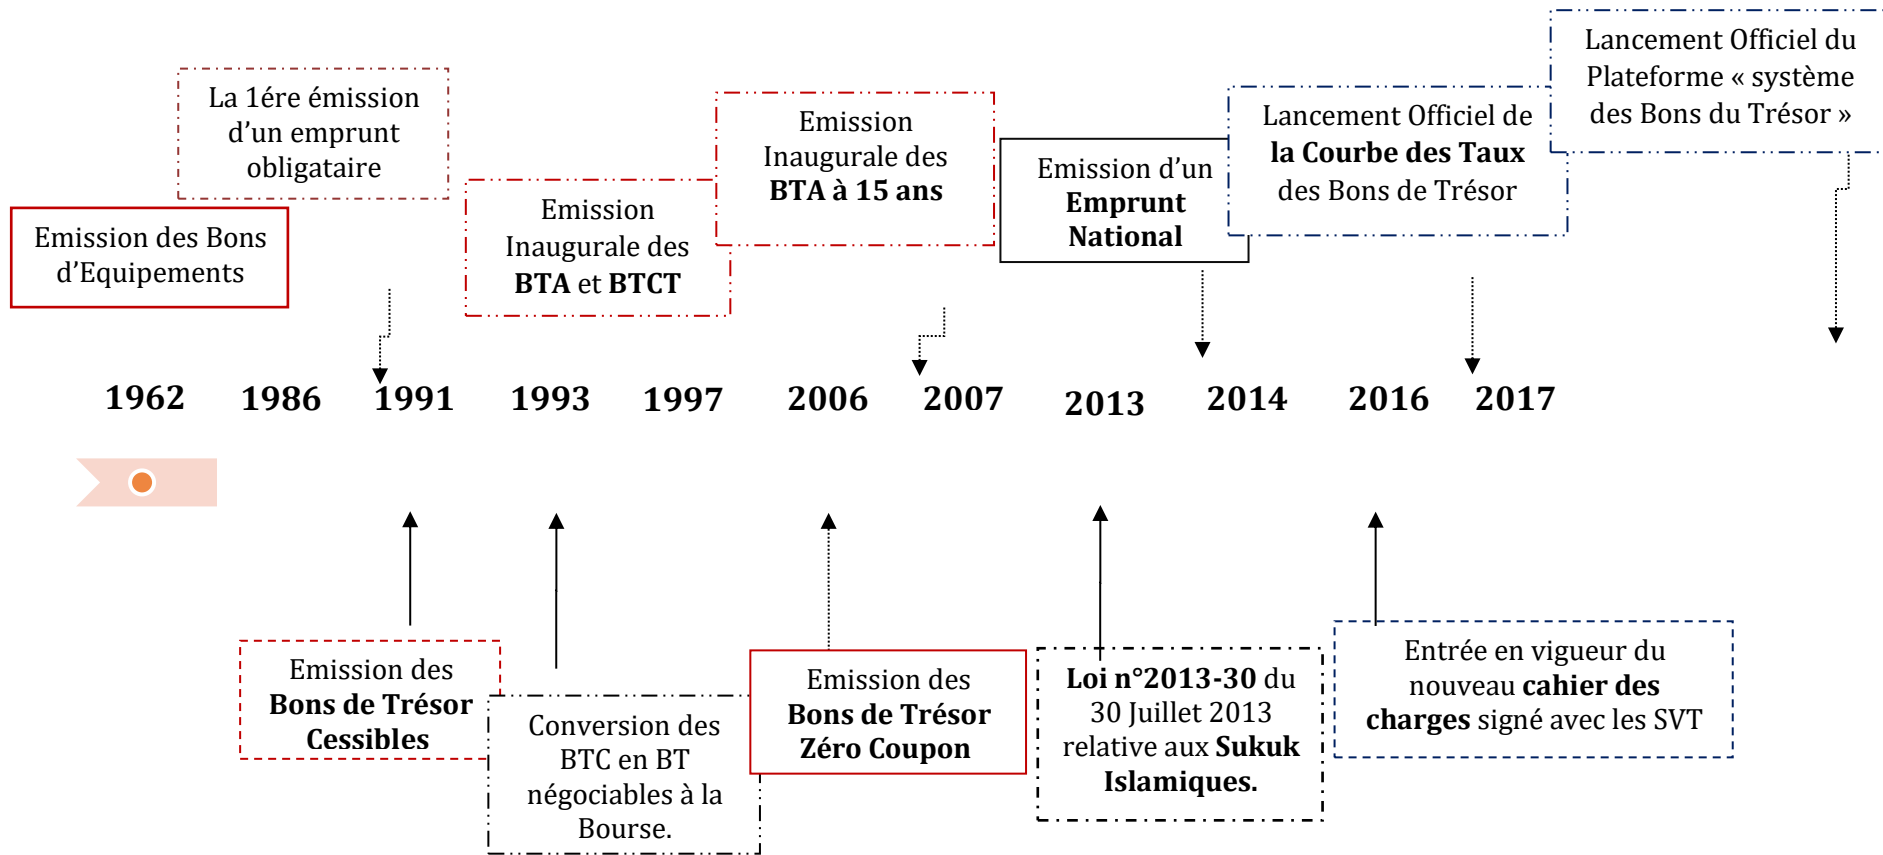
Lancement Officiel du Plateforme « système des Bons du Trésor »

La 1ére émission d'un emprunt obligataire

Emission Inaugurale des **BTA à 15 ans**

Emission d'un **Emprunt National**

Lancement Officiel de **la Courbe des Taux** des Bons de Trésor

Emission des Bons d'Equipements

Emission Inaugurale des **BTA** et **BTCT**

1962 1986 1991 1993 1997 2006 2007 2013 2014 2016 2017

Emission des **Bons de Trésor Cessibles**

Conversion des BTC en BT négociables à la Bourse.

Emission des **Bons de Trésor Zéro Coupon**

**Loi n°2013-30** du 30 Juillet 2013 relative aux **Sukuk Islamiques.**

Entrée en vigueur du nouveau **cahier des charges** signé avec les SVT